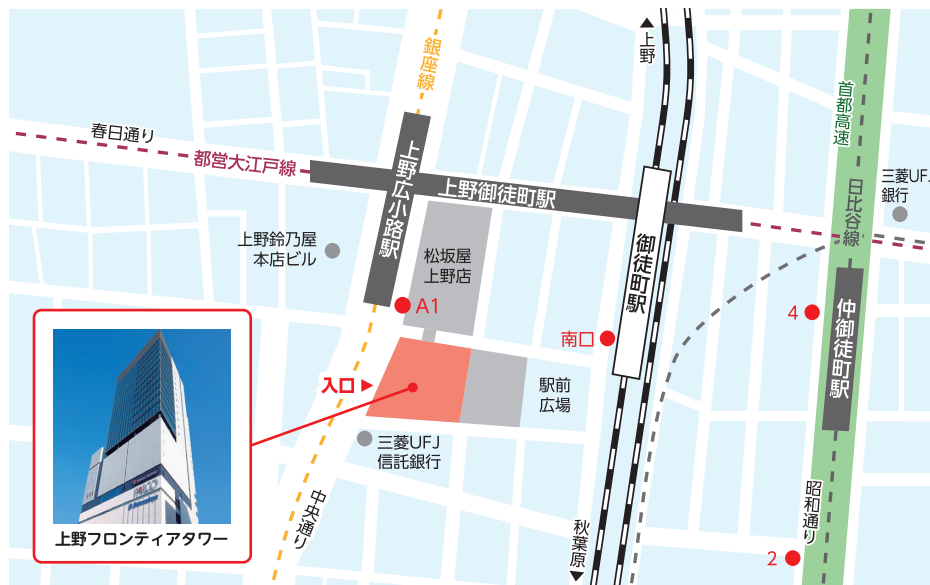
銀座線

上野

首都高速

春日通り

都営大江戸線

上野広小路駅

上野御徒町駅

三菱UFJ銀行

日比谷線

上野鈴乃屋本店ビル

松坂屋上野店

御徒町駅

A1

南口

4

仲御徒町駅

入口

駅前広場

三菱UFJ信託銀行

中央通り

秋葉原

昭和通り

2

上野フロンティアタワー